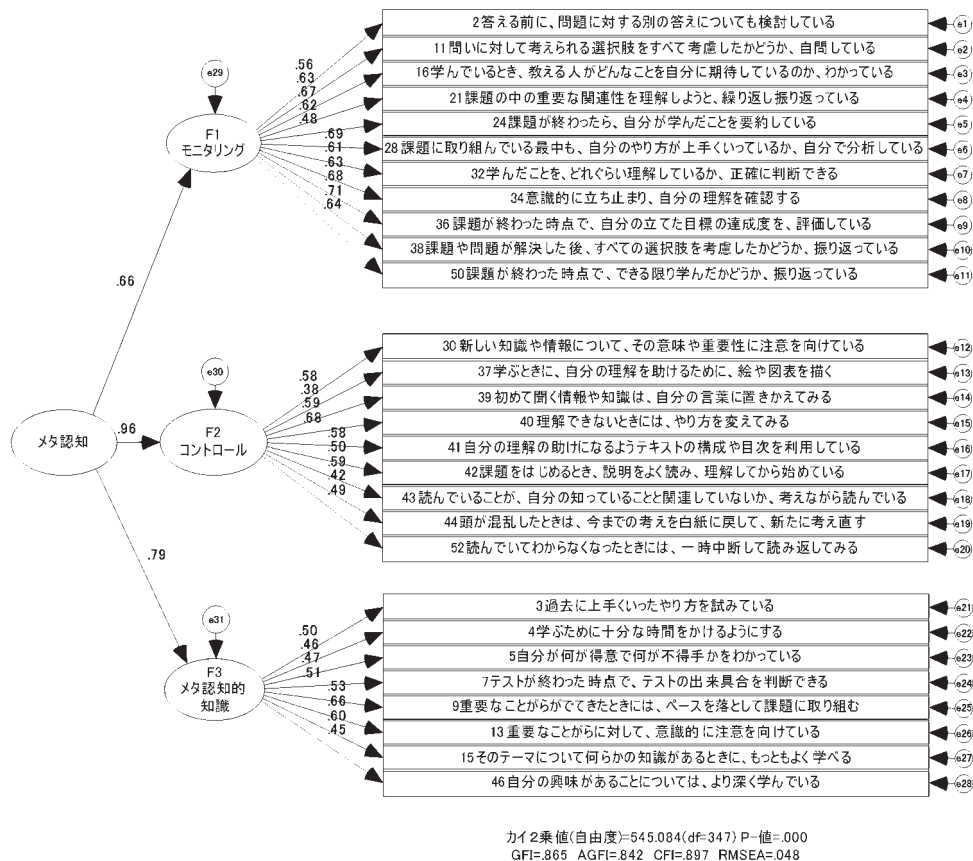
メタ認知

.66

.96

.79

e29

F1
モニタリング

.56
.63
.67
.62
.48
.69
.61
.63
.68
.71
.64

2答える前に、問題に対する別の答えについても検討している
11問いに対して考えられる選択肢をすべて考慮したかどうか、自問している
16学んでいるとき、教える人がどんなことを自分に期待しているのか、わかっている
21課題の中の重要な関連性を理解しようと、繰り返し振り返っている
24課題が終わったら、自分が学んだことを要約している
28課題に取り組んでいる最中も、自分のやり方が上手くいっているか、自分で分析している
32学んだことを、どれぐらい理解しているか、正確に判断できる
34意識的に立ち止まり、自分の理解を確認する
36課題が終わった時点で、自分の立てた目標の達成度を、評価している
38課題や問題が解決した後、すべての選択肢を考慮したかどうか、振り返っている
50課題が終わった時点で、できる限り学んだかどうか、振り返っている

e1
e2
e3
e4
e5
e6
e7
e8
e9
e10
e11

e30

F2
コントロール

.58
.38
.59
.68
.58
.50
.59
.42
.49

30新しい知識や情報について、その意味や重要性に注意を向けている
37学ぶときに、自分の理解を助けるために、絵や図表を描く
39初めて聞く情報や知識は、自分の言葉に置きかえてみる
40理解できないときには、やり方を変えてみる
41自分の理解の助けになるようテキストの構成や目次を利用している
42課題をはじめるとき、説明をよく読み、理解してから始めている
43読んでいることが、自分の知っていることと関連していないか、考えながら読んでいる
44頭が混乱したときは、今までの考えを白紙に戻して、新たに考え直す
52読んでいてわからなくなったときには、一時中断して読み返してみる

e12
e13
e14
e15
e16
e17
e18
e19
e20

e31

F3
メタ認知的
知識

.50
.46
.47
.51
.53
.66
.60
.45

3過去に上手くいったやり方を試みている
4学ぶために十分な時間をかけるようにする
5自分が何が得意で何が不得手かをわかっている
7テストが終わった時点で、テストの出来具合を判断できる
9重要なことがらがでてきたときには、ペースを落として課題に取り組む
13重要なことがらに対して、意識的に注意を向けている
15そのテーマについて何らかの知識があるときに、もっともよく学べる
46自分の興味があることについては、より深く学んでいる

e21
e22
e23
e24
e25
e26
e27
e28

カイ2乗値(自由度)=545.084(df=347) P-値=.000
GFI=.865 AGFI=.842 CFI=.897 RMSEA=.048